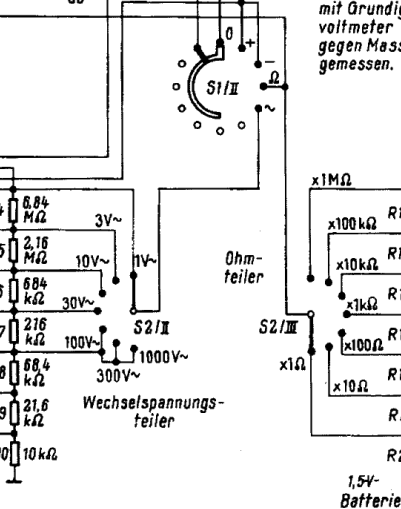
mit Grundig voltmeter gegen Mass gemessen.

0
+
−
Ω
~
S1/II

6,84 MΩ
2,16 MΩ
684 kΩ
216 kΩ
68,4 kΩ
21,6 kΩ
10 kΩ

3V~
10V~
1V~
30V~
S2/II
100V~
1000V~
300V~
Wechselspannungs-teiler

Ohm-teiler
S2/III
x1Ω
x1MΩ
x100kΩ
x10kΩ
x1kΩ
x100Ω
x10Ω
R1
R1
R1
R1
R1
R.
R2
1,5V-
Batterie